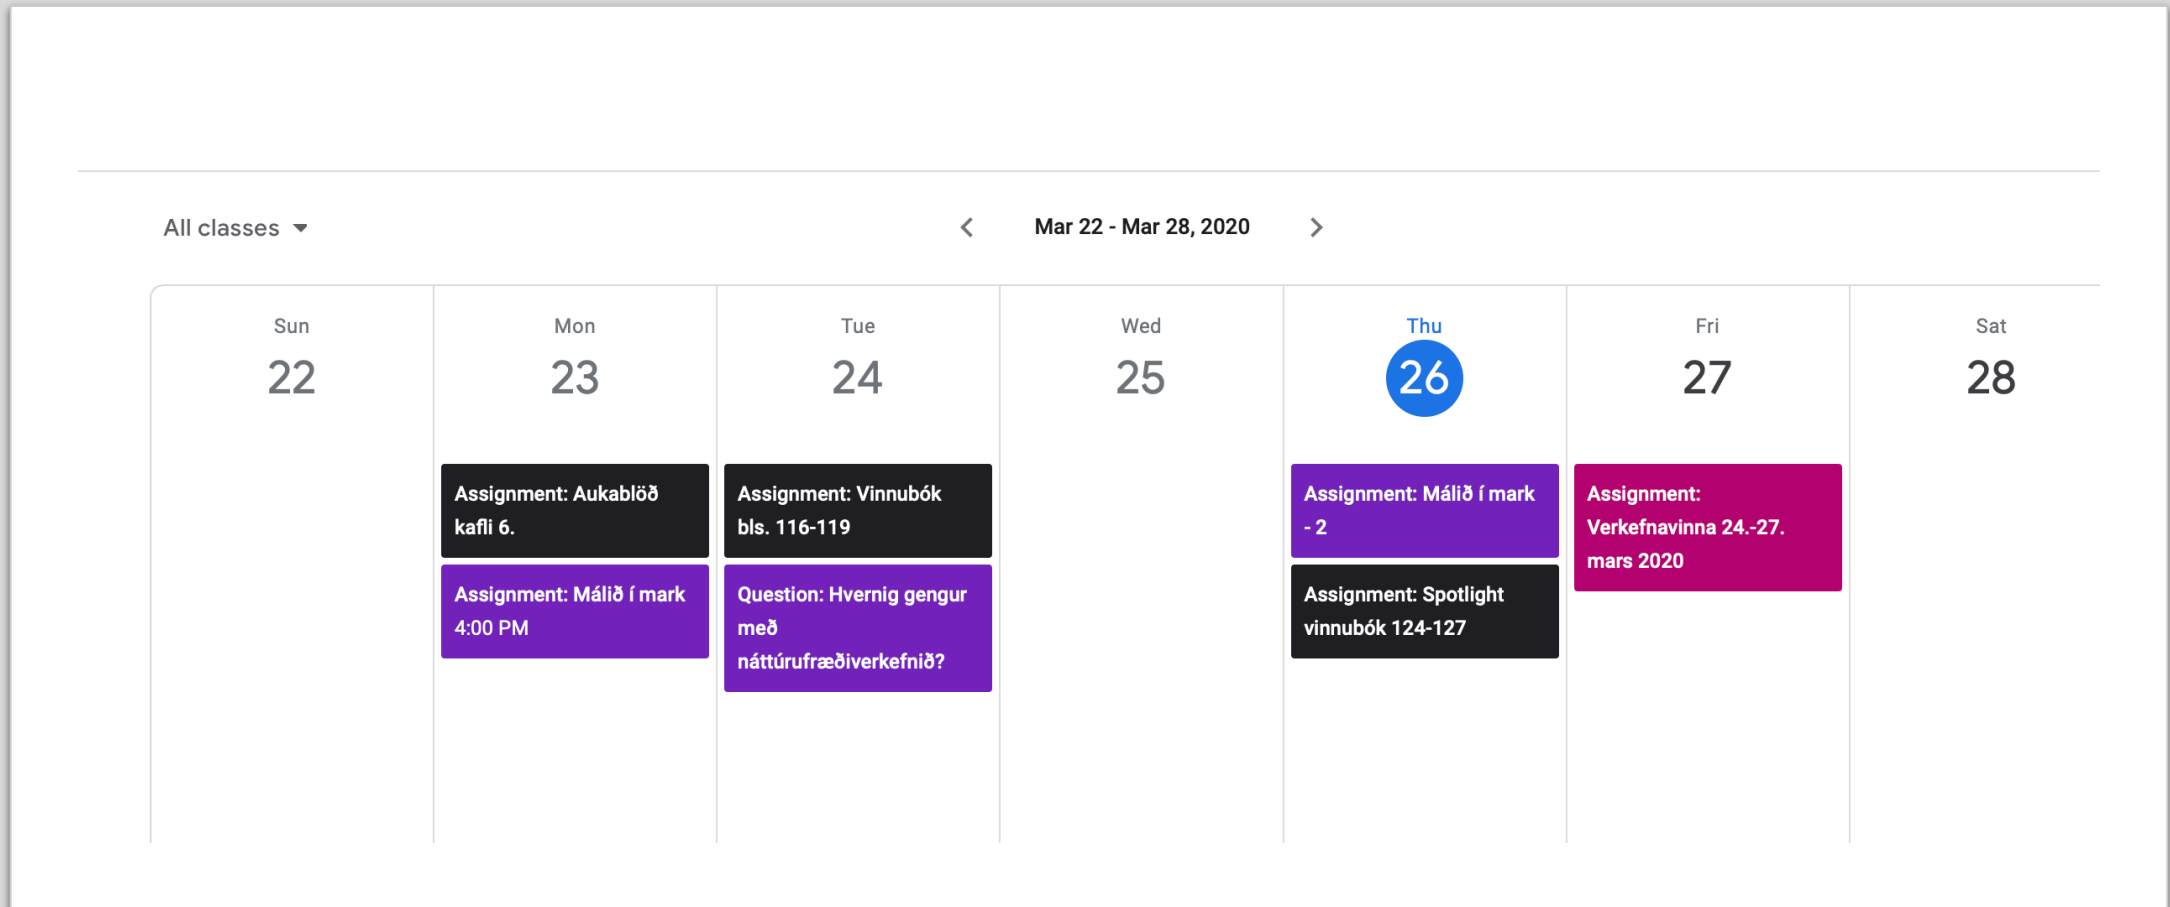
All classes

Mar 22 - Mar 28, 2020

Sun
22

Mon
23

Assignment: Aukablöð kafli 6.

Assignment: Málið í mark 4:00 PM

Tue
24

Assignment: Vinnubók bls. 116-119

Question: Hvernig gengur með náttúrufræðiverkefnið?

Wed
25

Thu
26

Assignment: Málið í mark - 2

Assignment: Spotlight vinnubók 124-127

Fri
27

Assignment: Verkefnavinna 24.-27. mars 2020

Sat
28